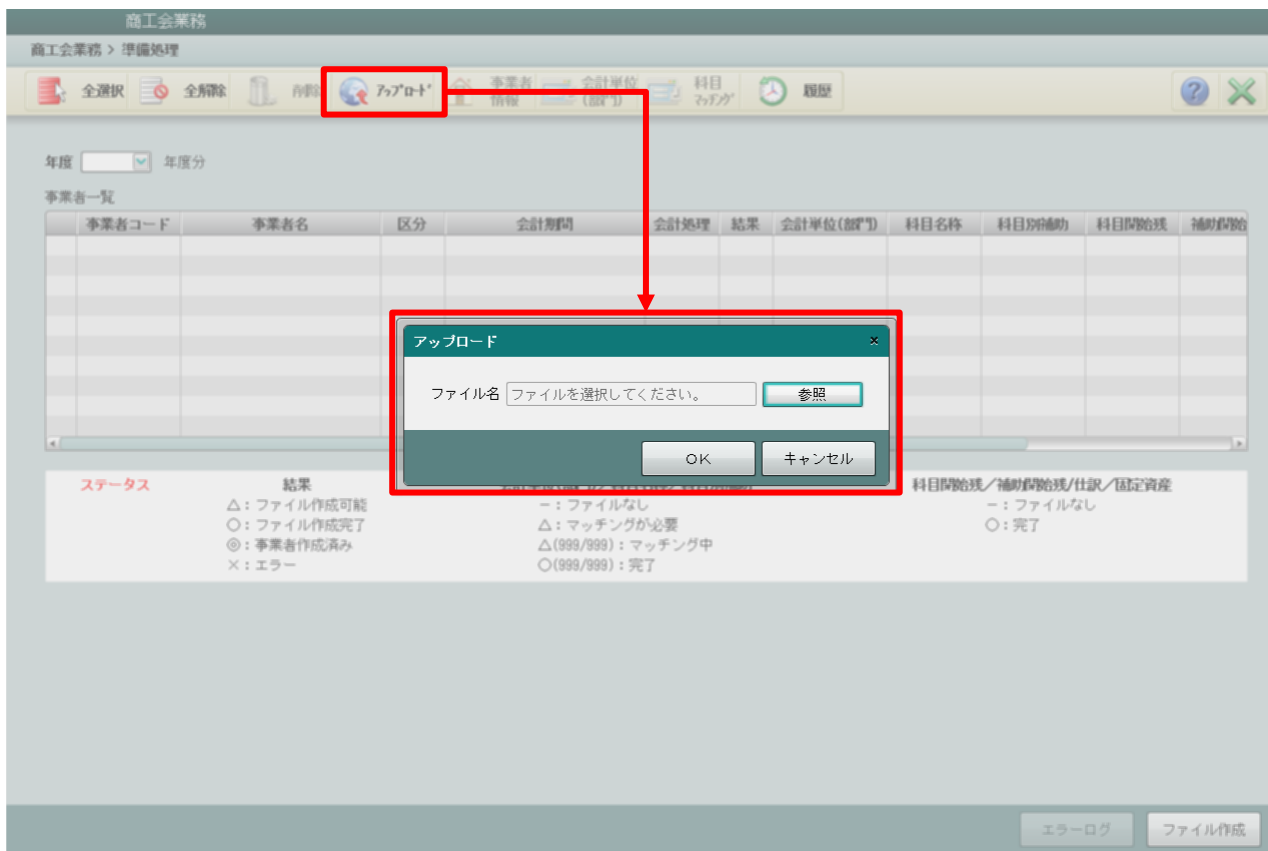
商工会業務

商工会業務 > 準備処理

全選択 全解除 削除 ｱｯﾌﾟﾛｰﾄﾞ 事業者情報 会計単位(部門) 科目ﾏｯﾁﾝｸﾞ 履歴

年度 年度分

事業者一覧

| 事業者コード | 事業者名 | 区分 | 会計期間 | 会計処理 | 結果 | 会計単位(部門) | 科目名称 | 科目別補助 | 科目開始残 | 補助開始 |
|---|---|---|---|---|---|---|---|---|---|---|

アップロード

ファイル名 ファイルを選択してください。 参照

OK キャンセル

ステータス

結果
△：ファイル作成可能
○：ファイル作成完了
◎：事業者作成済み
×：エラー

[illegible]
ー：ファイルなし
△：マッチングが必要
△(999/999)：マッチング中
○(999/999)：完了

科目開始残／補助開始残/仕訳／固定資産
ー：ファイルなし
○：完了

エラーログ ファイル作成